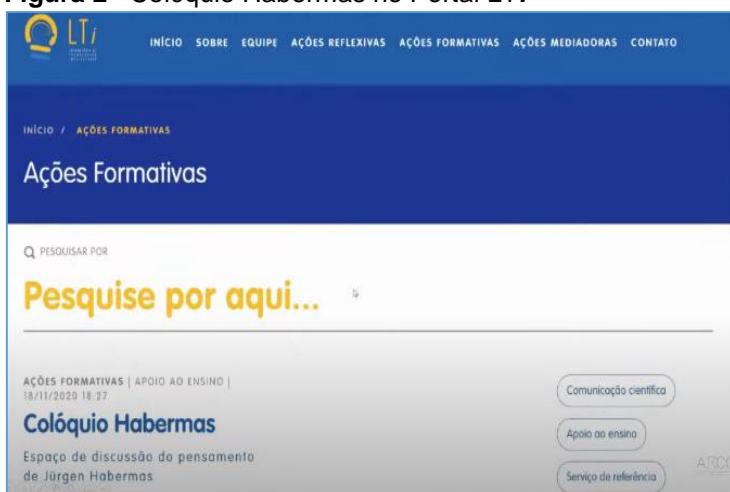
Figura 2 - Colóquio Habermas no Portal LTi

LTi

INÍCIO SOBRE EQUIPE AÇÕES REFLEXIVAS AÇÕES FORMATIVAS AÇÕES MEDIADORAS CONTATO

INÍCIO / AÇÕES FORMATIVAS

Ações Formativas

PESQUISAR POR

Pesquise por aqui...

AÇÕES FORMATIVAS | APOIO AO ENSINO | 18/11/2020 18:27

Colóquio Habermas

Espaço de discussão do pensamento de Jürgen Habermas

Comunicação científica

Apoio ao ensino

Serviço de referência

ARC